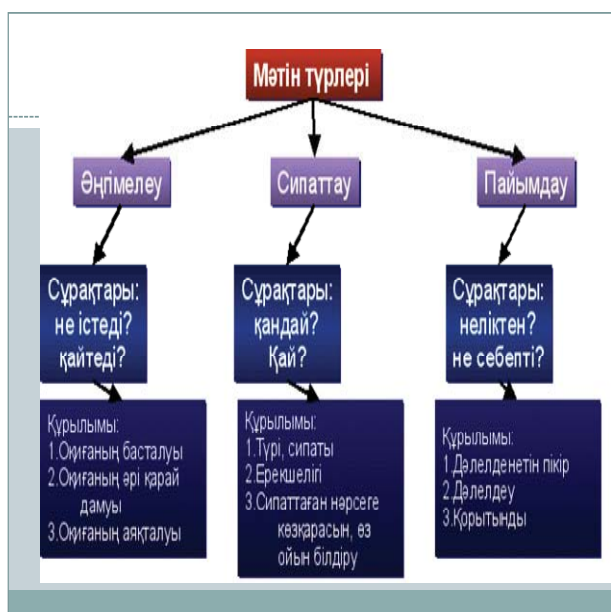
Мәтін түрлері

Әңгімелеу

Сипаттау

Пайымдау

Сұрақтары: не істеді? қайтеді?

Сұрақтары: қандай? Қай?

Сұрақтары: неліктен? не себепті?

Құрылымы:
1.Оқиғаның басталуы
2.Оқиғаның әрі қарай дамуы
3.Оқиғаның аяқталуы

Құрылымы:
1.Түрі, сипаты
2.Ерекшелігі
3.Сипаттаған нәрсеге көзқарасын, өз ойын білдіру

Құрылымы:
1.Дәлелденетін пікір
2.Дәлелдеу
3.Қорытынды